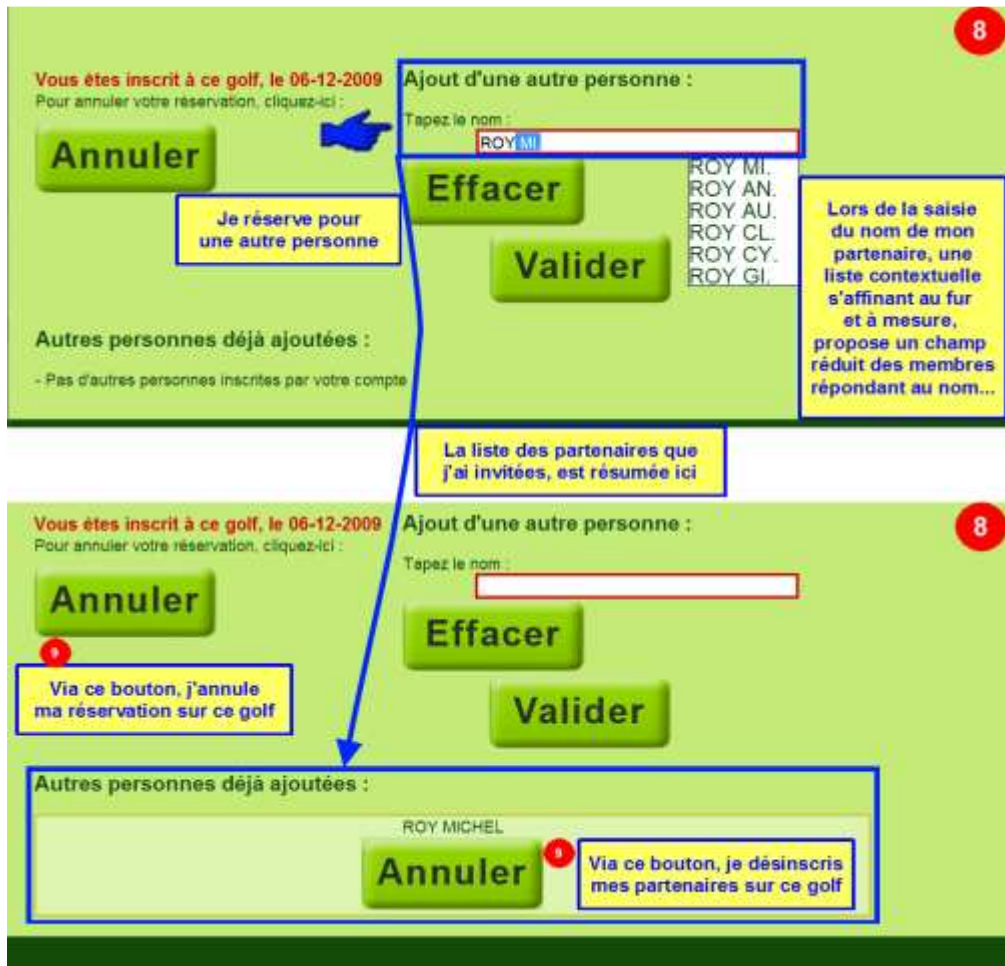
8

Vous êtes inscrit à ce golf, le 06-12-2009
Pour annuler votre réservation, cliquez-ici :

Annuler

Ajout d'une autre personne :

Tapez le nom :

ROY MI

Effacer

ROY MI.
ROY AN.
ROY AU.
ROY CL.
ROY CY.
ROY GI.

Je réserve pour une autre personne

Valider

Lors de la saisie du nom de mon partenaire, une liste contextuelle s'affinant au fur et à mesure, propose un champ réduit des membres répondant au nom...

Autres personnes déjà ajoutées :

- Pas d'autres personnes inscrites par votre compte

La liste des partenaires que j'ai invitées, est résumée ici

8

Vous êtes inscrit à ce golf, le 06-12-2009
Pour annuler votre réservation, cliquez-ici :

Ajout d'une autre personne :

Tapez le nom :

Annuler

Effacer

9

Via ce bouton, j'annule ma réservation sur ce golf

Valider

Autres personnes déjà ajoutées :

ROY MICHEL

Annuler

9

Via ce bouton, je désinscris mes partenaires sur ce golf